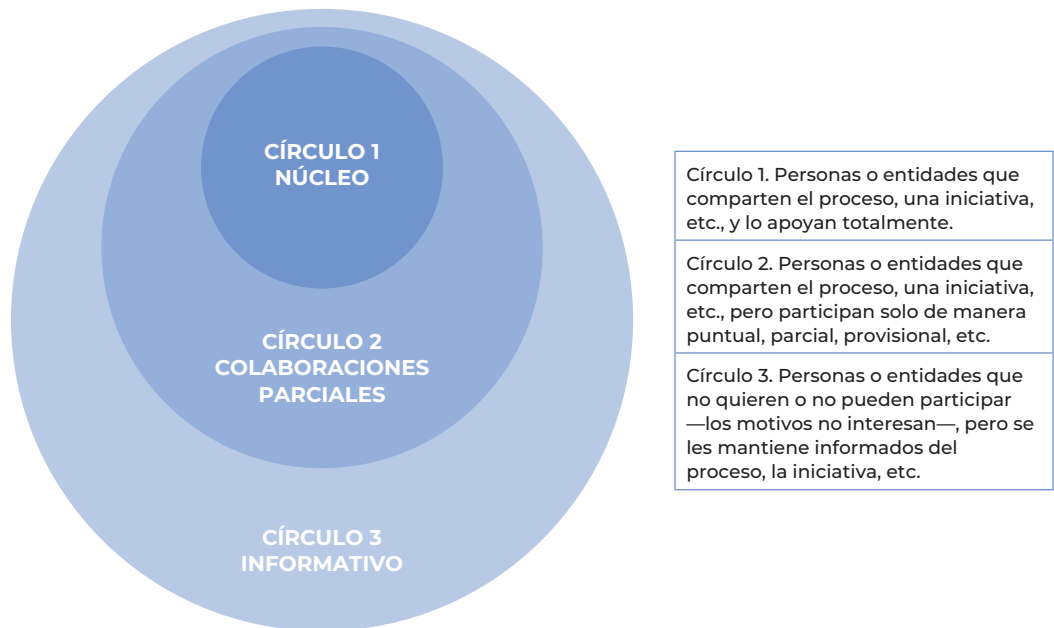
CÍRCULO 1
NÚCLEO

CÍRCULO 2
COLABORACIONES PARCIALES

CÍRCULO 3
INFORMATIVO

| Círculo 1. Personas o entidades que comparten el proceso, una iniciativa, etc., y lo apoyan totalmente. |
|---|
| Círculo 2. Personas o entidades que comparten el proceso, una iniciativa, etc., pero participan solo de manera puntual, parcial, provisional, etc. |
| Círculo 3. Personas o entidades que no quieren o no pueden participar —los motivos no interesan—, pero se les mantiene informados del proceso, la iniciativa, etc. |